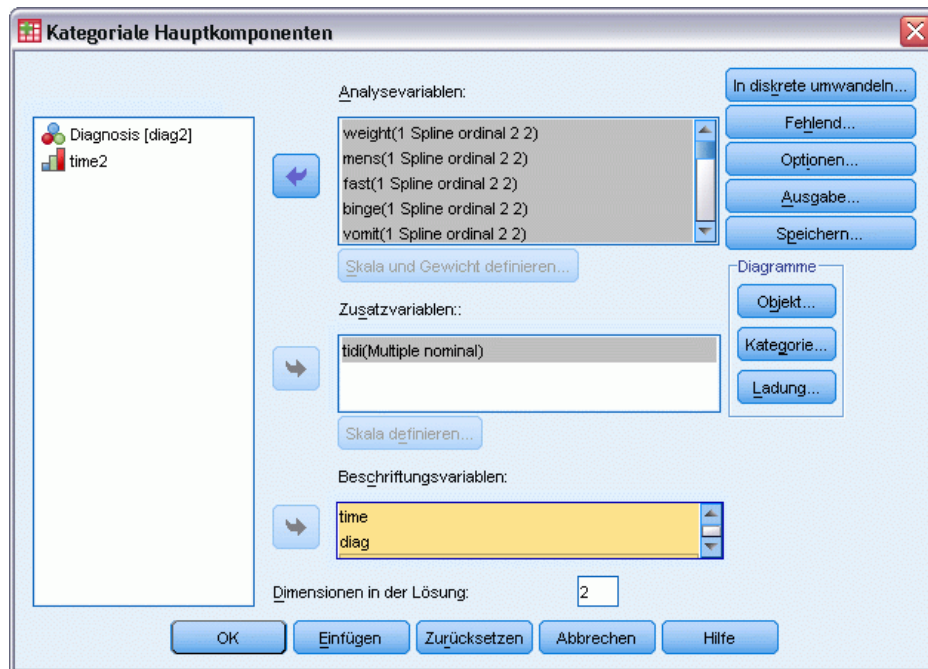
Kategoriale Hauptkomponenten

Diagnosis [diag2]
time2

Analysevariablen:
weight(1 Spline ordinal 2 2)
mens(1 Spline ordinal 2 2)
fast(1 Spline ordinal 2 2)
binge(1 Spline ordinal 2 2)
vomit(1 Spline ordinal 2 2)

Skala und Gewicht definieren...

Zusatzvariablen::
tidi(Multiple nominal)

Skala definieren...

Beschriftungsvariablen:
time
diag

Dimensionen in der Lösung: 2

In diskrete umwandeln...
Fehlend...
Optionen...
Ausgabe...
Speichern...

Diagramme
Objekt...
Kategorie...
Ladung...

OK Einfügen Zurücksetzen Abbrechen Hilfe